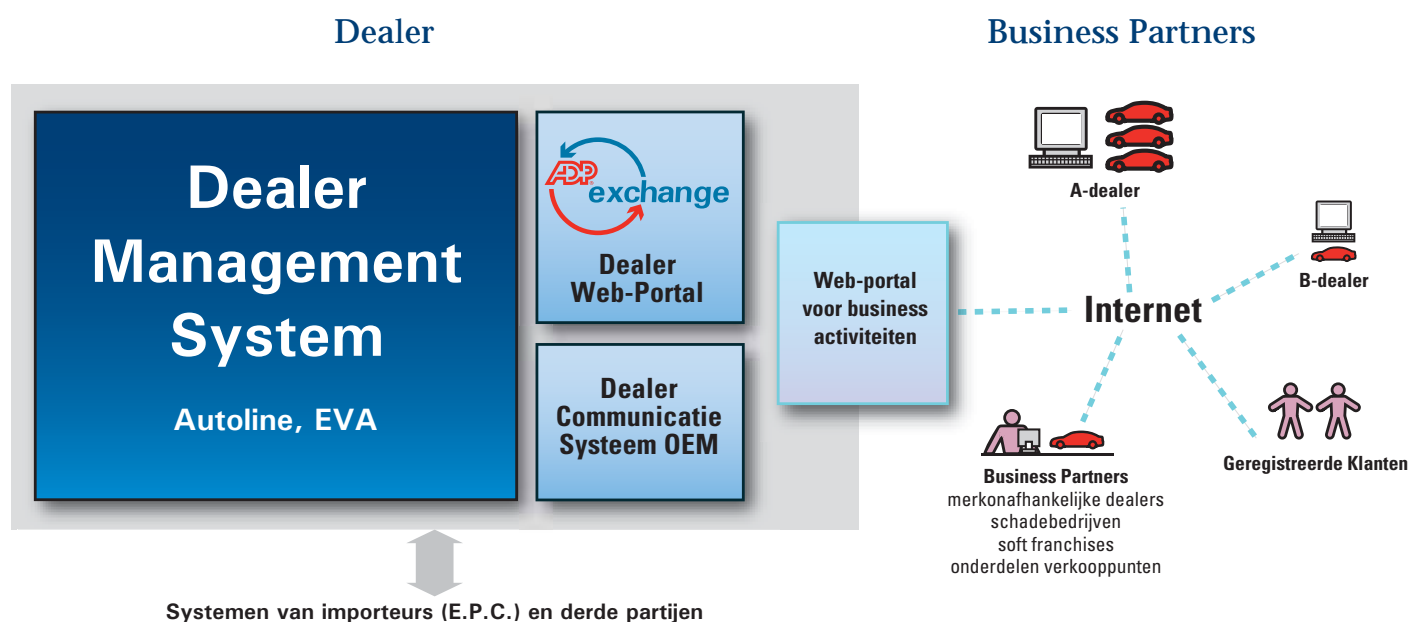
Dealer

Business Partners

Dealer Management System

Autoline, EVA

ADP exchange

Dealer Web-Portal

Dealer Communicatie Systeem OEM

Web-portal voor business activiteiten

A-dealer

B-dealer

Internet

Business Partners
merkonafhankelijke dealers
schadebedrijven
soft franchises
onderdelen verkooppunten

Geregistreerde Klanten

Systemen van importeurs (E.P.C.) en derde partijen